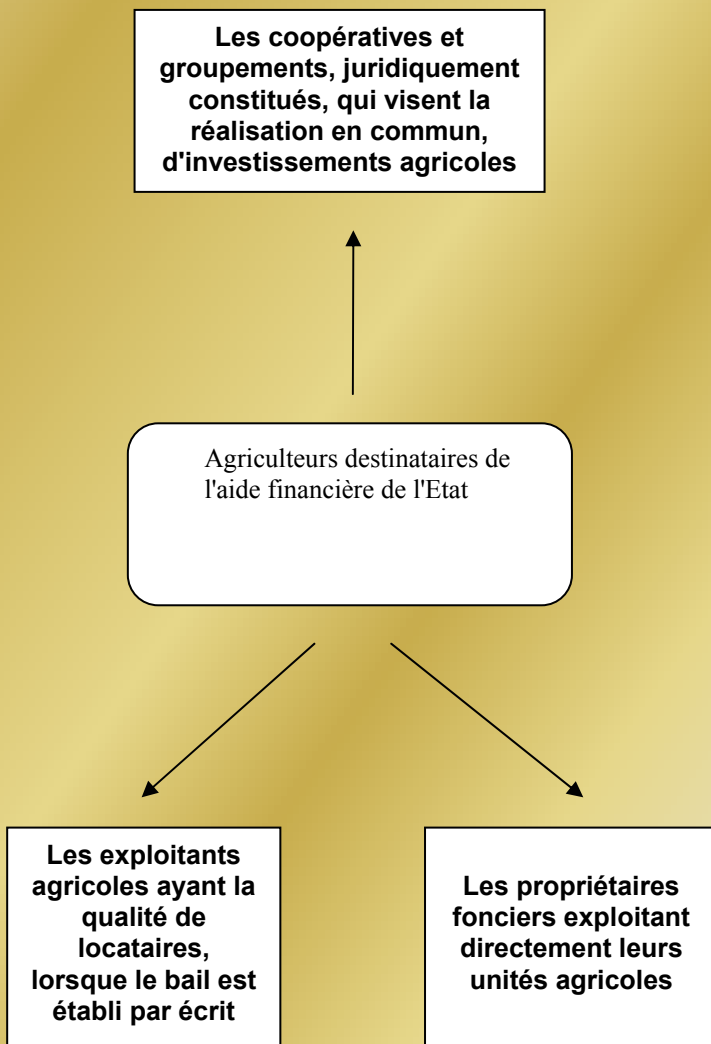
Les coopératives et groupements, juridiquement constitués, qui visent la réalisation en commun, d'investissements agricoles

Agriculteurs destinataires de l'aide financière de l'Etat

Les exploitants agricoles ayant la qualité de locataires, lorsque le bail est établi par écrit

Les propriétaires fonciers exploitant directement leurs unités agricoles